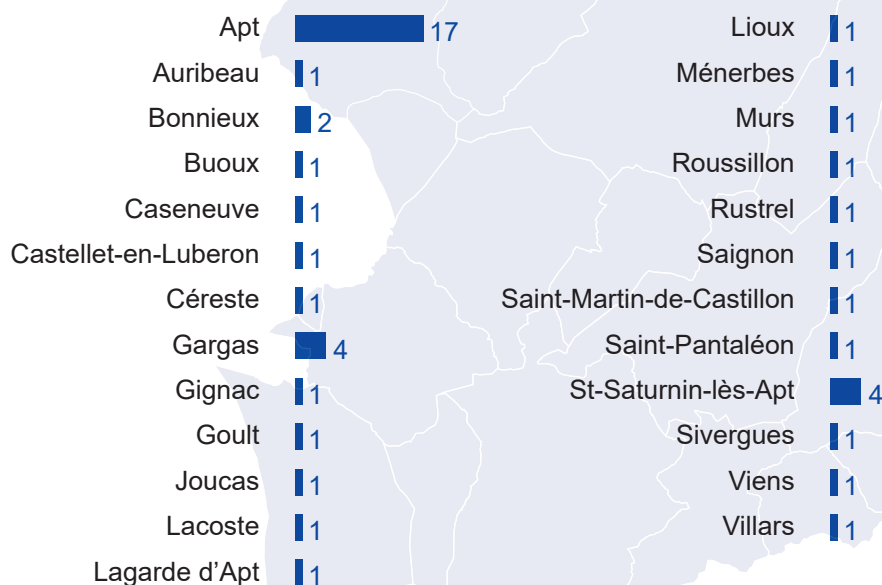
Apt 17
Auribeau 1
Bonnieux 2
Buoux 1
Caseneuve 1
Castellet-en-Luberon 1
Céreste 1
Gargas 4
Gignac 1
Goult 1
Joucas 1
Lacoste 1
Lagarde d'Apt 1

Lioux 1
Ménerbes 1
Murs 1
Roussillon 1
Rustrel 1
Saignon 1
Saint-Martin-de-Castillon 1
Saint-Pantaléon 1
St-Saturnin-lès-Apt 4
Sivergues 1
Viens 1
Villars 1